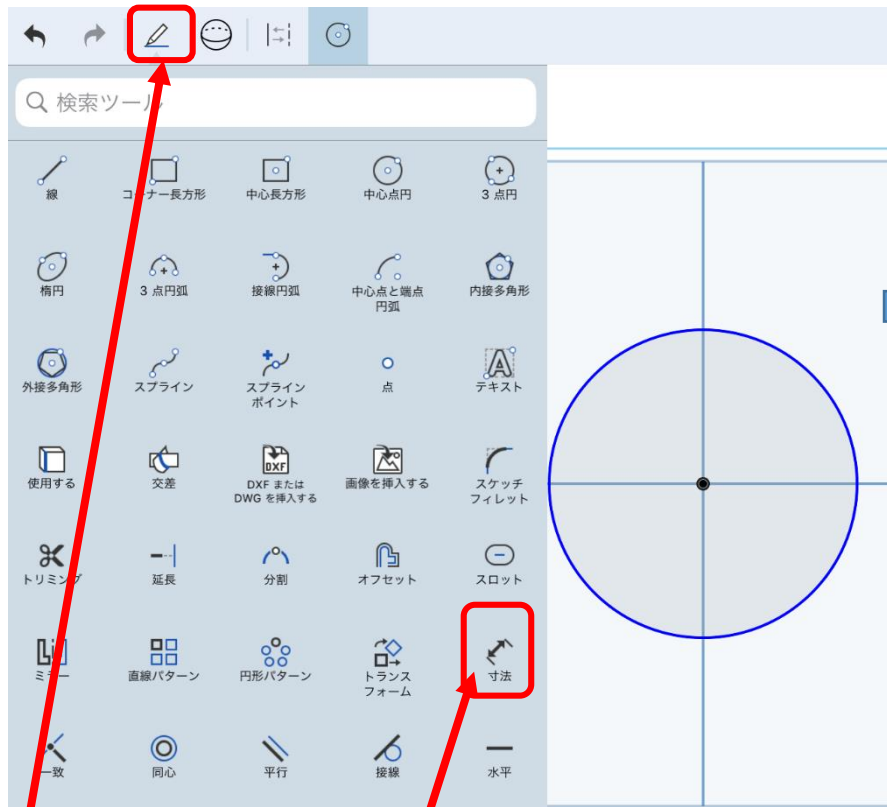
検索ツール

線
コーナー長方形
中心長方形
中心点円
3 点円

楕円
3 点円弧
接線円弧
中心点と端点円弧
内接多角形

外接多角形
スプライン
スプラインポイント
点
テキスト

使用する
交差
DXF または DWG を挿入する
画像を挿入する
スケッチフィレット

トリミング
延長
分割
オフセット
スロット

ミラー
直線パターン
円形パターン
トランスフォーム
寸法

一致
同心
平行
接線
水平